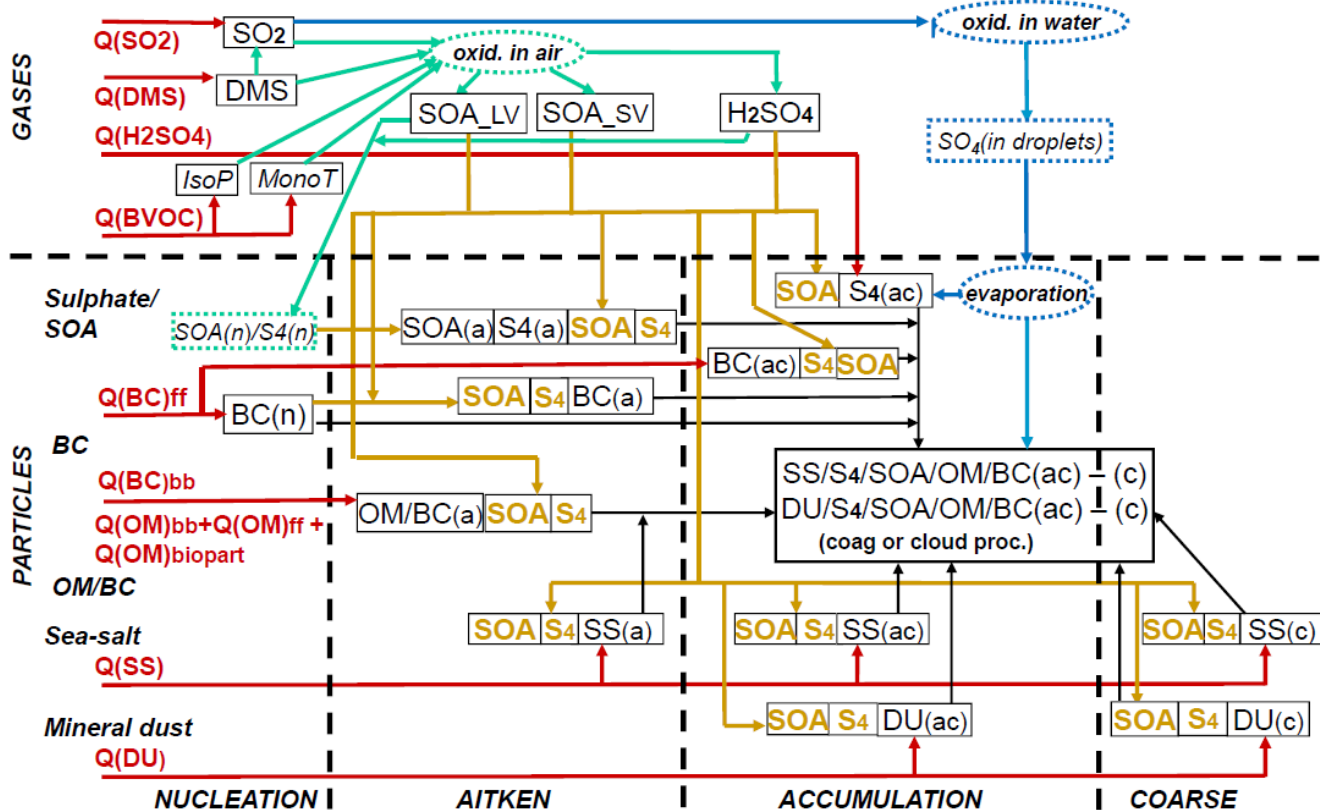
GASES

Q(SO2)
SO2
oxid. in water
Q(DMS)
DMS
oxid. in air
SOA_LV
SOA_SV
H2SO4
Q(H2SO4)
SO4(in droplets)
IsoP
MonoT
Q(BVOC)

PARTICLES

Sulphate/ SOA
SOA
S4(ac)
evaporation
SOA(n)/S4(n)
SOA(a)
S4(a)
SOA
S4
BC(ac)
S4
SOA
Q(BC)ff
SOA
S4
BC(a)
BC(n)
BC
Q(BC)bb
SS/S4/SOA/OM/BC(ac) – (c)
DU/S4/SOA/OM/BC(ac) – (c)
(coag or cloud proc.)
OM/BC(a)
SOA
S4
Q(OM)bb+Q(OM)ff + Q(OM)biopart
OM/BC
Sea-salt
SOA
S4
SS(a)
SOA
S4
SS(ac)
SOA
S4
SS(c)
Q(SS)
Mineral dust
SOA
S4
DU(ac)
SOA
S4
DU(c)
Q(DU)

NUCLEATION
AITKEN
ACCUMULATION
COARSE